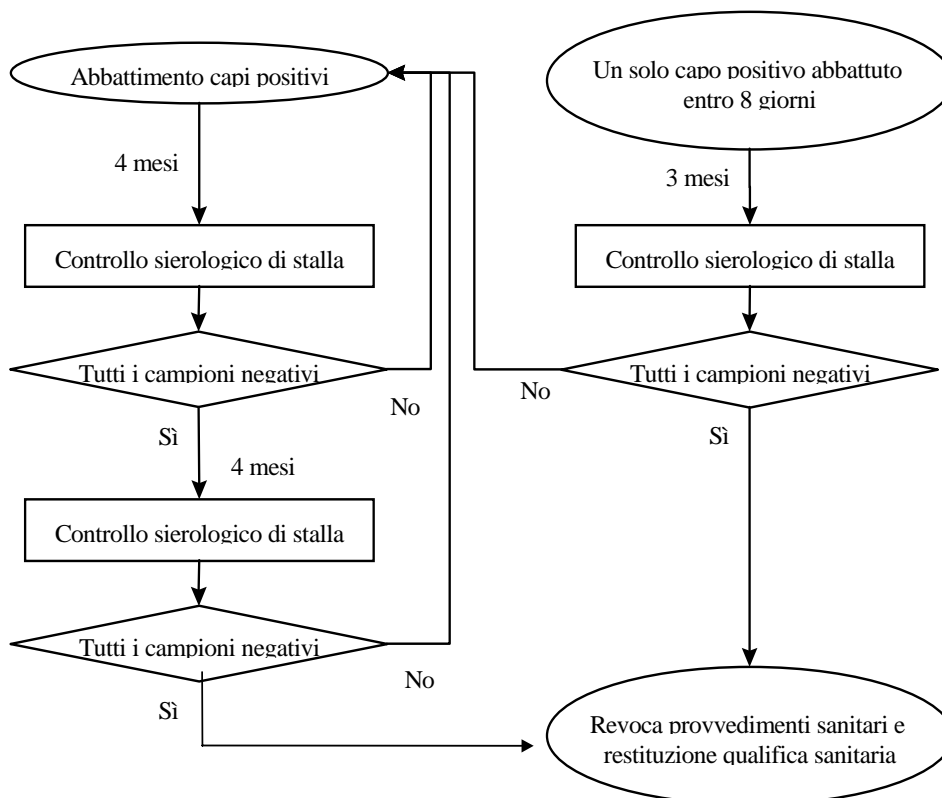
Abbattimento capi positivi

Un solo capo positivo abbattuto entro 8 giorni

4 mesi

3 mesi

Controllo sierologico di stalla

Controllo sierologico di stalla

Tutti i campioni negativi

No

No

Tutti i campioni negativi

Sì

Sì

4 mesi

Controllo sierologico di stalla

Tutti i campioni negativi

No

Sì

Revoca provvedimenti sanitari e restituzione qualifica sanitaria